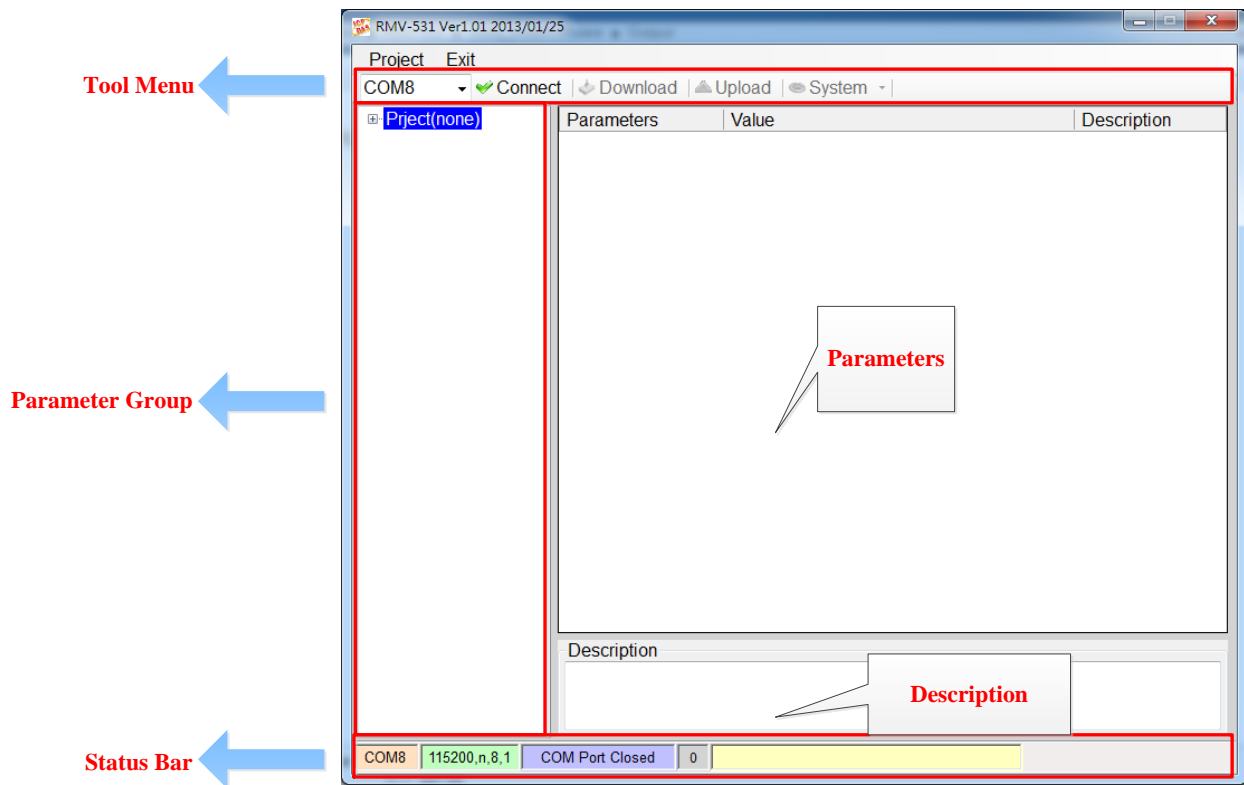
RMV-531 Ver1.01 2013/01/25

Project Exit

Tool Menu

COM8 Connect Download Upload System

Prject(none)

Parameters | Value | Description

Parameters

Parameter Group

Description

Description

Status Bar

COM8 | 115200,n,8,1 | COM Port Closed | 0